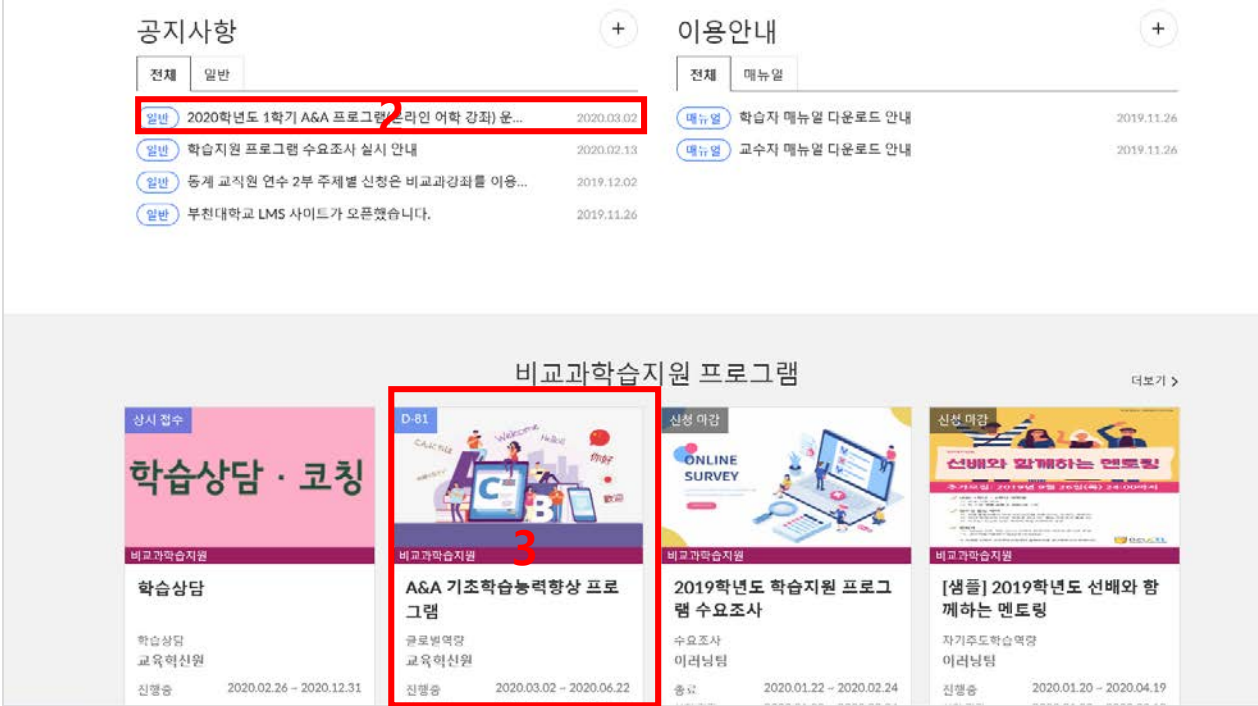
공지사항 +

전체 일반

일반 2020학년도 1학기 A&A 프로그램(온라인 어학 강좌) 운... 2020.03.02

2

일반 학습지원 프로그램 수요조사 실시 안내 2020.02.13

일반 동계 교직원 연수 2부 주제별 신청은 비교과강좌를 이용... 2019.12.02

일반 부천대학교 LMS 사이트가 오픈했습니다. 2019.11.26

이용안내 +

전체 매뉴얼

매뉴얼 학습자 매뉴얼 디운로드 안내 2019.11.26

매뉴얼 교수자 매뉴얼 디운로드 안내 2019.11.26

비교과학습지원 프로그램

더보기 >

상시 접수

학습상담 · 코칭

비교과학습지원

학습상담

학습상담

교육혁신원

진행중 2020.02.26 ~ 2020.12.31

D-81

CACTUS Welcome Hello! 你好

C B

비교과학습지원

3

A&A 기초학습능력향상 프로그램

글로벌역량

교육혁신원

진행중 2020.03.02 ~ 2020.06.22

신청 마감

ONLINE SURVEY

비교과학습지원

2019학년도 학습지원 프로그램 수요조사

수요조사

이러닝팀

종료 2020.01.22 ~ 2020.02.24

신청 마감

선배와 함께하는 멘토링

비교과학습지원

[샘플] 2019학년도 선배와 함께하는 멘토링

자기주도학습역량

이러닝팀

진행중 2020.01.20 ~ 2020.04.19